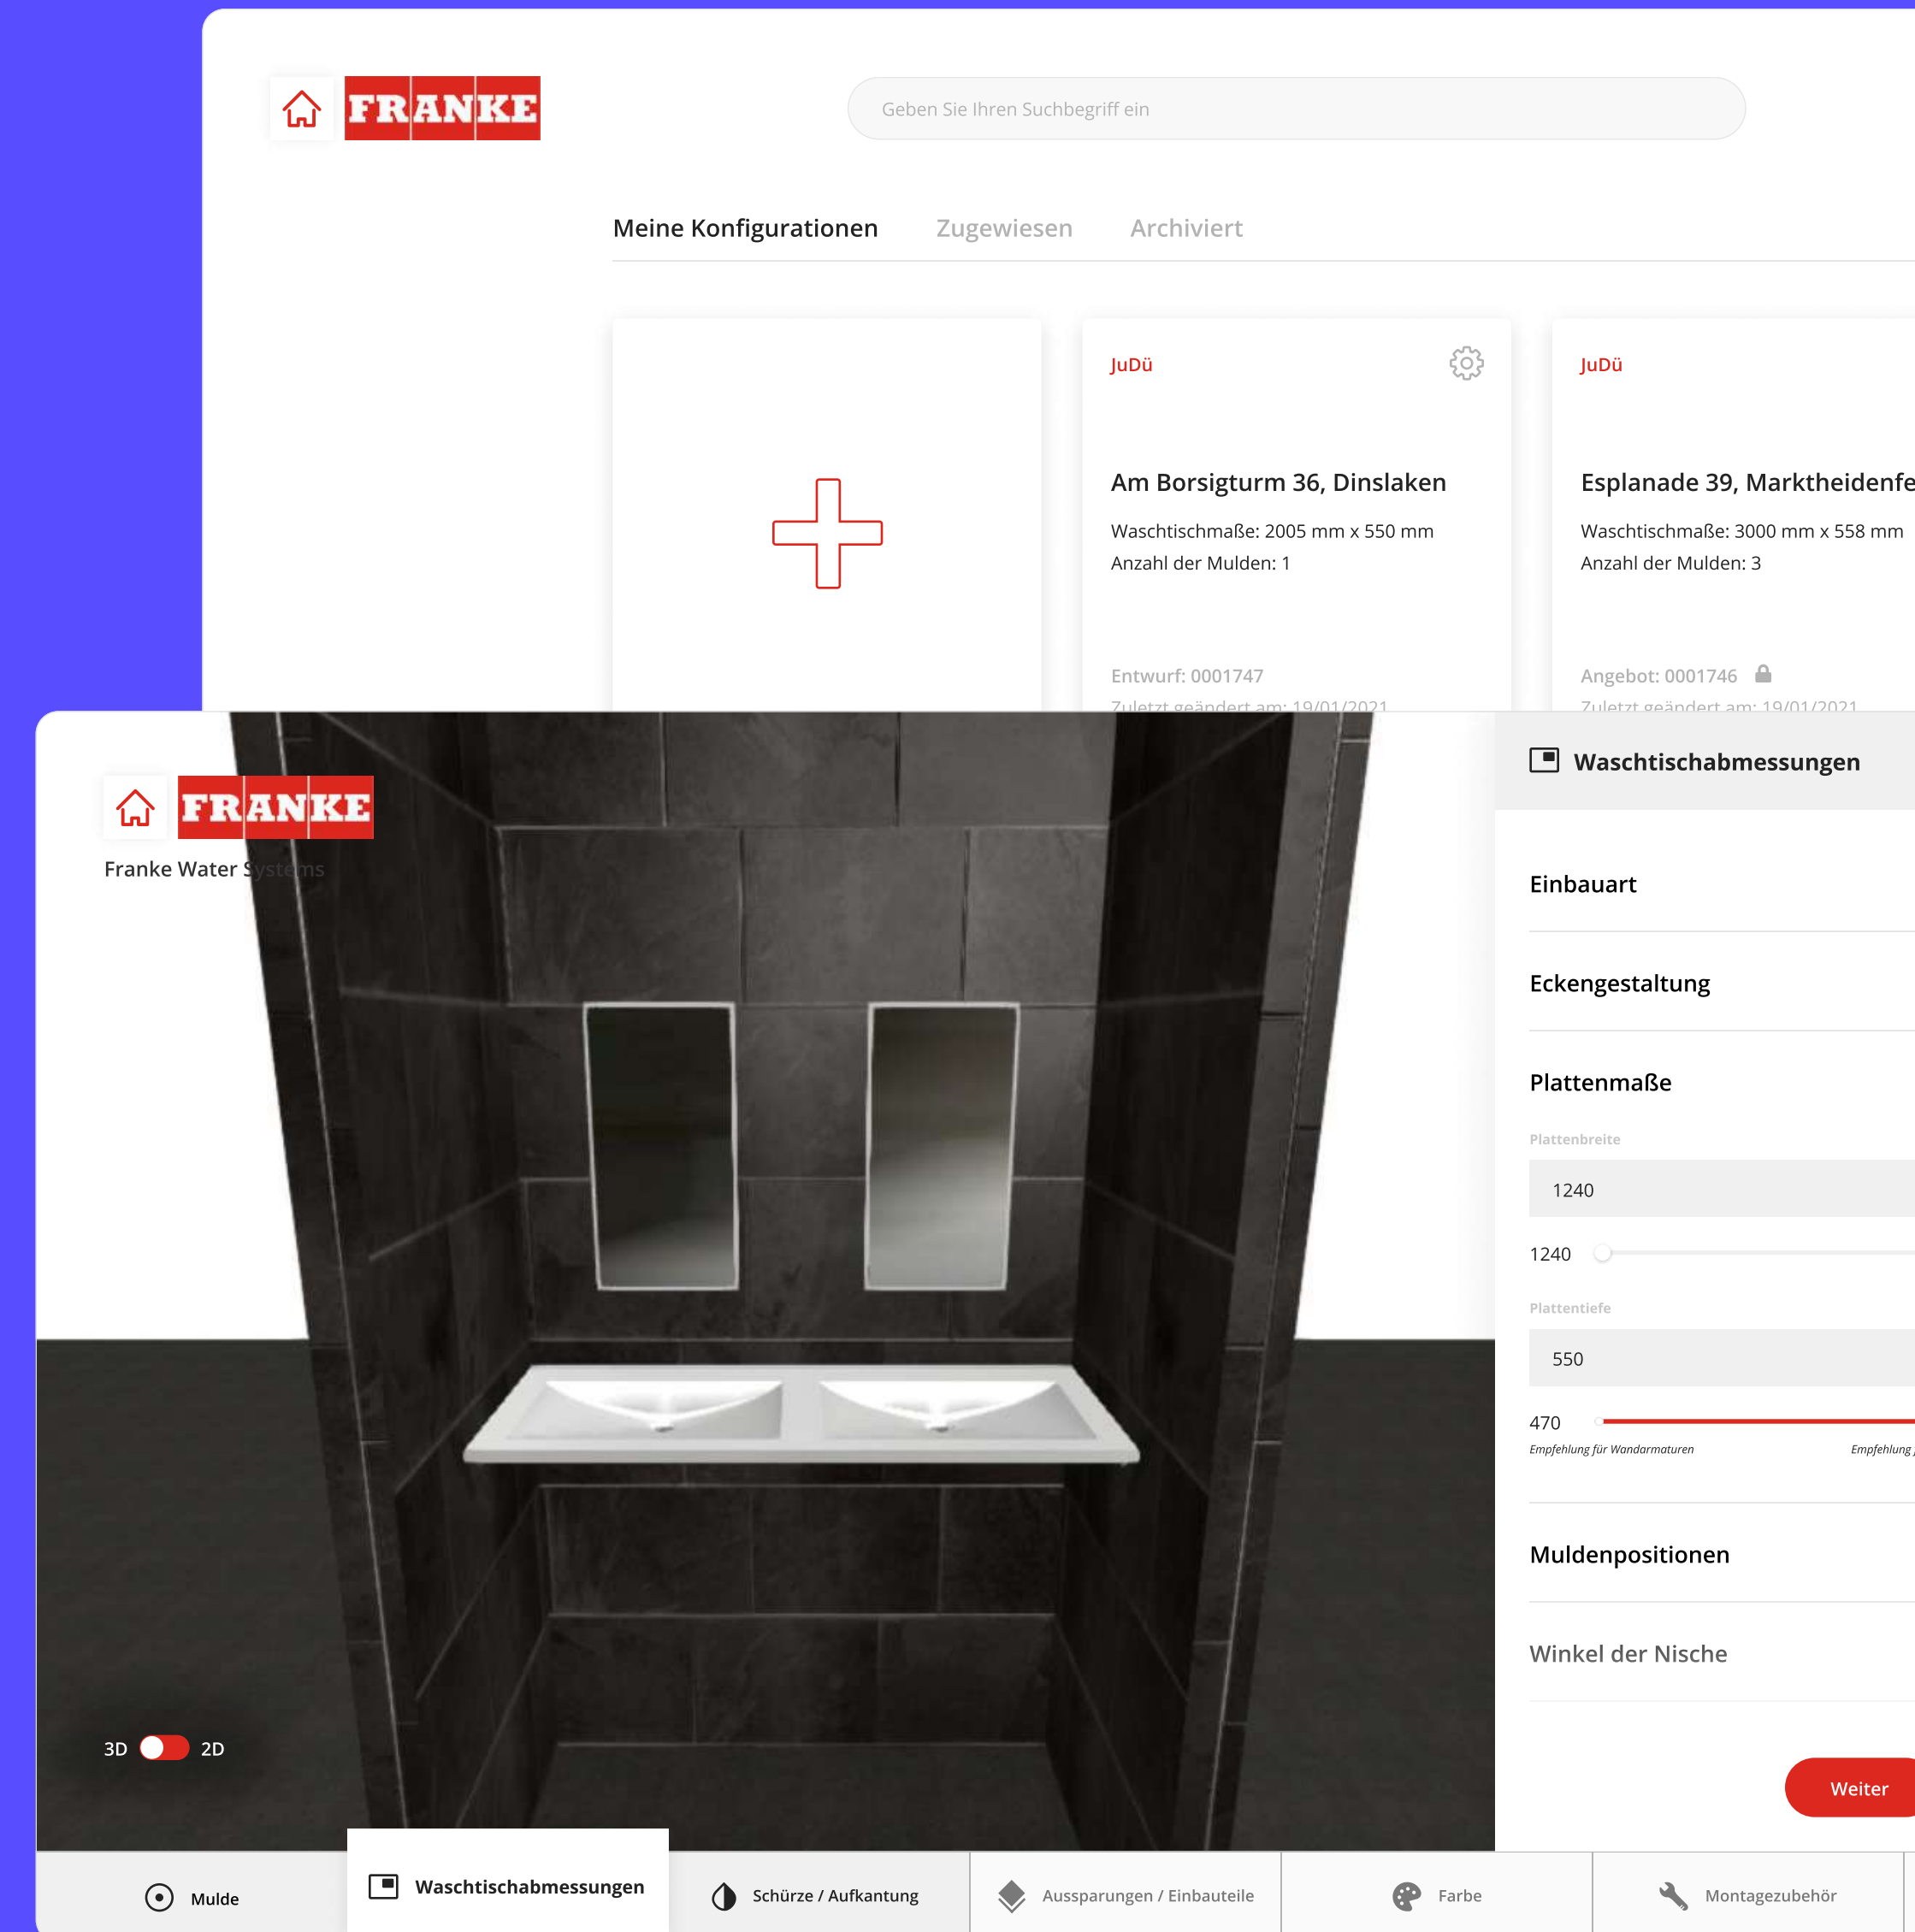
FRANKE

Geben Sie Ihren Suchbegriff ein

Meine Konfigurationen Zugewiesen Archiviert

JuDü

Am Borsigturm 36, Dinslaken

Waschtischmaße: 2005 mm x 550 mm
Anzahl der Mulden: 1

Entwurf: 0001747
Zuletzt geändert am: 19/01/2021

JuDü

Esplanade 39, Marktheidenfe

Waschtischmaße: 3000 mm x 558 mm
Anzahl der Mulden: 3

Angebot: 0001746
Zuletzt geändert am: 19/01/2021

FRANKE
Franke Water Systems

Waschtischabmessungen

Einbauart

Eckengestaltung

Plattenmaße

Plattenbreite
1240
1240

Plattentiefe
550
470
Empfehlung für Wandarmaturen
Empfehlung

Muldenpositionen

Winkel der Nische

Weiter

3D 2D

Mulde
Waschtischabmessungen
Schürze / Aufkantung
Aussparungen / Einbauteile
Farbe
Montagezubehör